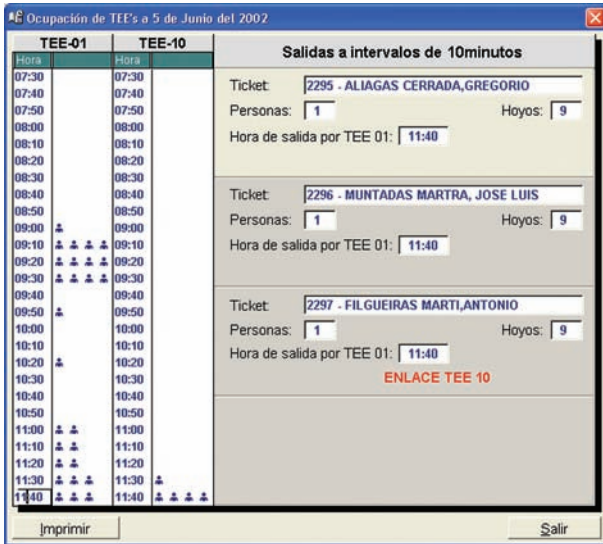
Ocupación de TEE's a 5 de Junio del 2002

| TEE-01 | | TEE-10 | |
|---|---|---|---|
| Hora | | Hora | |
| 07:30 | | 07:30 | |
| 07:40 | | 07:40 | |
| 07:50 | | 07:50 | |
| 08:00 | | 08:00 | |
| 08:10 | | 08:10 | |
| 08:20 | | 08:20 | |
| 08:30 | | 08:30 | |
| 08:40 | | 08:40 | |
| 08:50 | | 08:50 | |
| 09:00 | | 09:00 | |
| 09:10 | | 09:10 | |
| 09:20 | | 09:20 | |
| 09:30 | | 09:30 | |
| 09:40 | | 09:40 | |
| 09:50 | | 09:50 | |
| 10:00 | | 10:00 | |
| 10:10 | | 10:10 | |
| 10:20 | | 10:20 | |
| 10:30 | | 10:30 | |
| 10:40 | | 10:40 | |
| 10:50 | | 10:50 | |
| 11:00 | | 11:00 | |
| 11:10 | | 11:10 | |
| 11:20 | | 11:20 | |
| 11:30 | | 11:30 | |
| 11:40 | | 11:40 | |

Salidas a intervalos de 10minutos

Ticket: 2295 - ALIAGAS CERRADA,GREGORIO
Personas: 1 Hoyos: 9
Hora de salida por TEE 01: 11:40

Ticket: 2296 - MUNTADAS MARTRA, JOSE LUIS
Personas: 1 Hoyos: 9
Hora de salida por TEE 01: 11:40

Ticket: 2297 - FILGUEIRAS MARTI,ANTONIO
Personas: 1 Hoyos: 9
Hora de salida por TEE 01: 11:40
ENLACE TEE 10

Imprimir
Salir